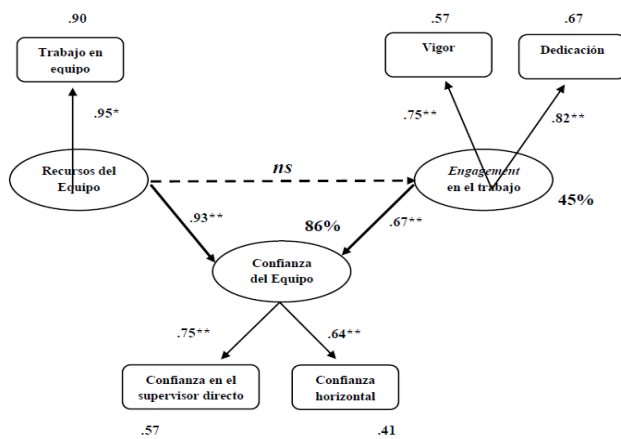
.90

Trabajo en equipo

.95*

Recursos del Equipo

ns

.57

Vigor

.67

Dedicación

.75**

.82**

Engagement en el trabajo

45%

.93**

86%

.67**

Confianza del Equipo

.75**

.64**

Confianza en el supervisor directo

Confianza horizontal

.57

.41